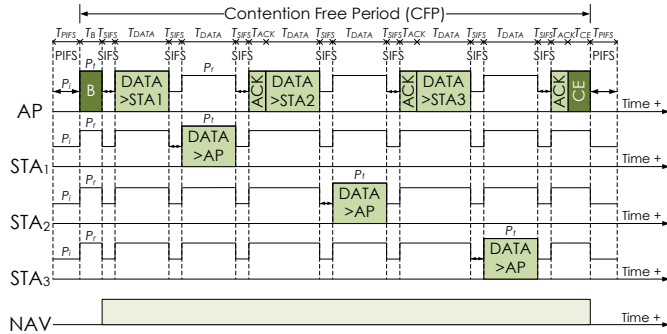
Contention Free Period (CFP)

$T_{PIFS}$ $T_B$ $T_{SIFS}$ $T_{DATA}$ $T_{SIFS}$ $T_{DATA}$ $T_{SIFS}$ $T_{ACK}$ $T_{DATA}$ $T_{SIFS}$ $T_{DATA}$ $T_{SIFS}$ $T_{ACK}$ $T_{DATA}$ $T_{SIFS}$ $T_{DATA}$ $T_{SIFS}$ $T_{ACK}$ $T_{CE}$ $T_{PIFS}$

PIFS SIFS SIFS SIFS SIFS SIFS SIFS SIFS PIFS

$P_i$ $P_r$ $P_r$

B

DATA >STA1

ACK

DATA >STA2

ACK

DATA >STA3

ACK

CE

AP

Time +

$P_i$ $P_r$ $P_t$

DATA >AP

$STA_1$

Time +

$P_i$ $P_r$ $P_t$

DATA >AP

$STA_2$

Time +

$P_i$ $P_r$ $P_t$

DATA >AP

$STA_3$

Time +

NAV

Time +